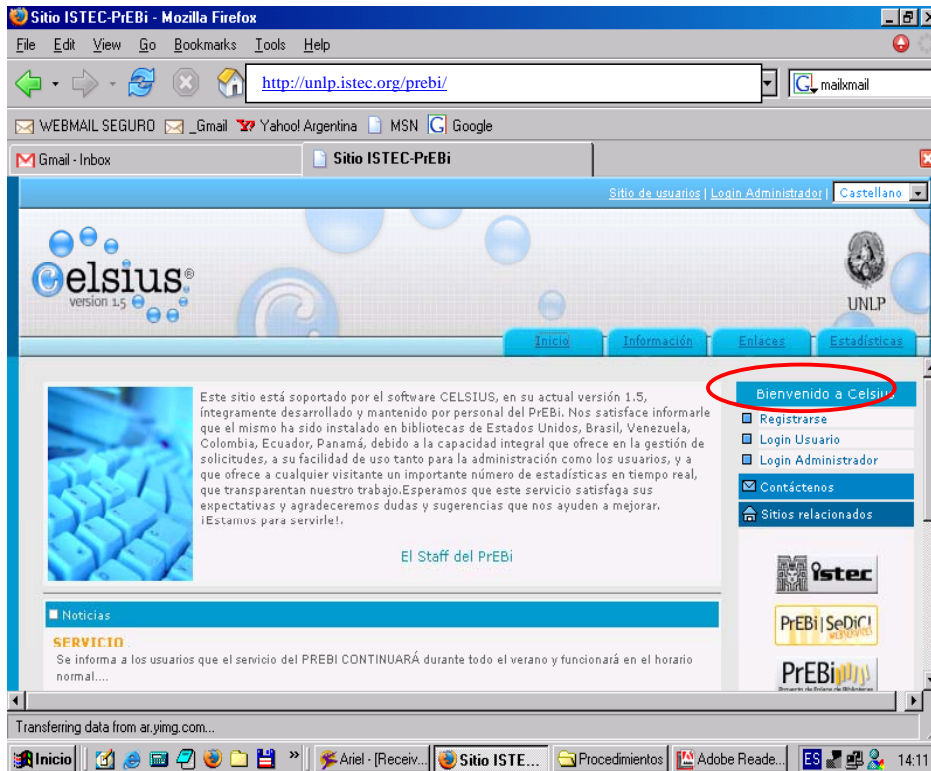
Sitio ISTEC-PrEBi - Mozilla Firefox

File Edit View Go Bookmarks Tools Help

http://unlp.istec.org/prebi/

mailxmail

WEBMAIL SEGURO _Gmail Yahoo! Argentina MSN Google

Gmail - Inbox

Sitio ISTEC-PrEBi

Sitio de usuarios | Login Administrador | Castellano

Celsius® version 1.5

UNLP

Inicio Información Enlaces Estadísticas

Este sitio está soportado por el software CELSIUS, en su actual versión 1.5, íntegramente desarrollado y mantenido por personal del PrEBi. Nos satisface informarle que el mismo ha sido instalado en bibliotecas de Estados Unidos, Brasil, Venezuela, Colombia, Ecuador, Panamá, debido a la capacidad integral que ofrece en la gestión de solicitudes, a su facilidad de uso tanto para la administración como los usuarios, y a que ofrece a cualquier visitante un importante número de estadísticas en tiempo real, que transparentan nuestro trabajo.Esperamos que este servicio satisfaga sus expectativas y agradeceremos dudas y sugerencias que nos ayuden a mejorar. ¡Estamos para servirle!.

El Staff del PrEBi

Bienvenido a Celsius

Registrarse

Login Usuario

Login Administrador

Contáctenos

Sitios relacionados

istec

PrEBi | SeDiCI

PrEBi

Noticias

SERVICIO

Se informa a los usuarios que el servicio del PREBI CONTINUARÁ durante todo el verano y funcionará en el horario normal....

Transferring data from ar.yimg.com...

Inicio Ariel - [Receiv... Sitio ISTE... Procedimientos Adobe Reade... ES 14:11